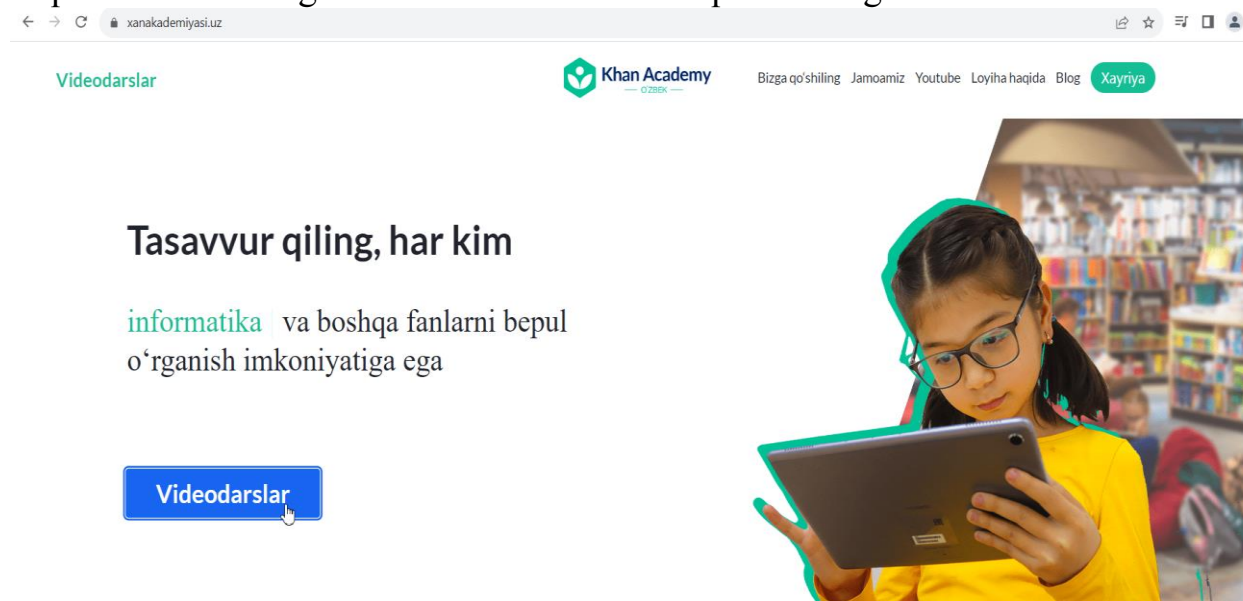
xanakademiyasi.uz

Videodarslar

Khan Academy
O'ZBEK

Bizga qo'shiling Jamoamiz Youtube Loyiha haqida Blog Xayriya

Tasavvur qiling, har kim

informatika va boshqa fanlarni bepul o‘rganish imkoniyatiga ega

Videodarslar